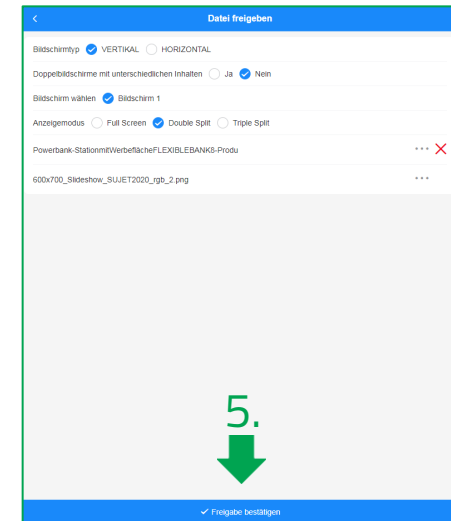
<
Datei freigeben

Bildschirmtyp VERTIKAL HORIZONTAL

Doppelbildschirme mit unterschiedlichen Inhalten Ja Nein

Bildschirm wählen Bildschirm 1

Anzeigemodus Full Screen Double Split Triple Split

Powerbank-StationmitWerbeflächeFLEXIBLEBANK8-Produ ··· ✕

600x700_Slideshow_SUJET2020_rgb_2.png ···

5.

✓ Freigabe bestätigen